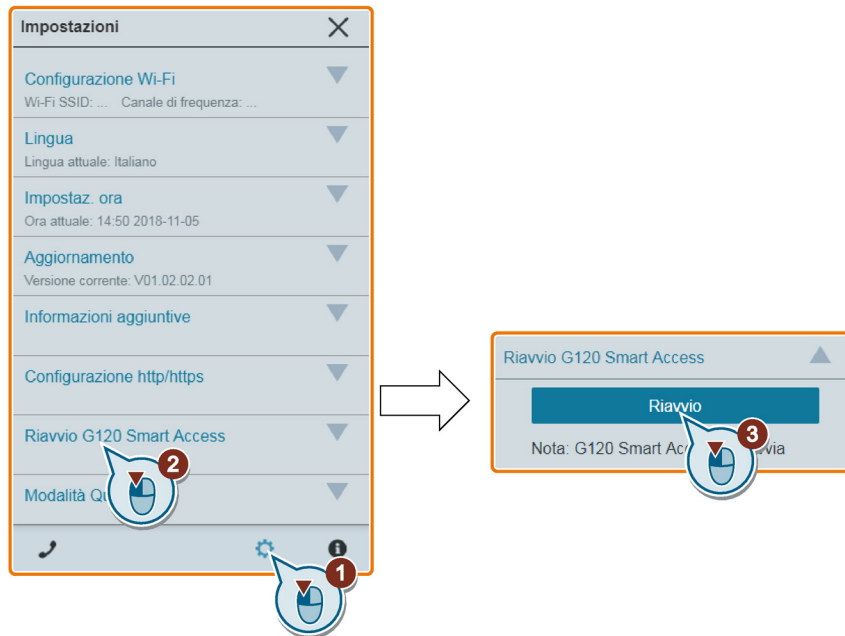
Impostazioni

Configurazione Wi-Fi
Wi-Fi SSID: ... Canale di frequenza: ...

Lingua
Lingua attuale: Italiano

Impostaz. ora
Ora attuale: 14:50 2018-11-05

Aggiornamento
Versione corrente: V01.02.02.01

Informazioni aggiuntive

Configurazione http/https

Riavvio G120 Smart Access

2

Modalità Qu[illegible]

1

Riavvio G120 Smart Access

Riavvio

3

Nota: G120 Smart Ac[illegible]via